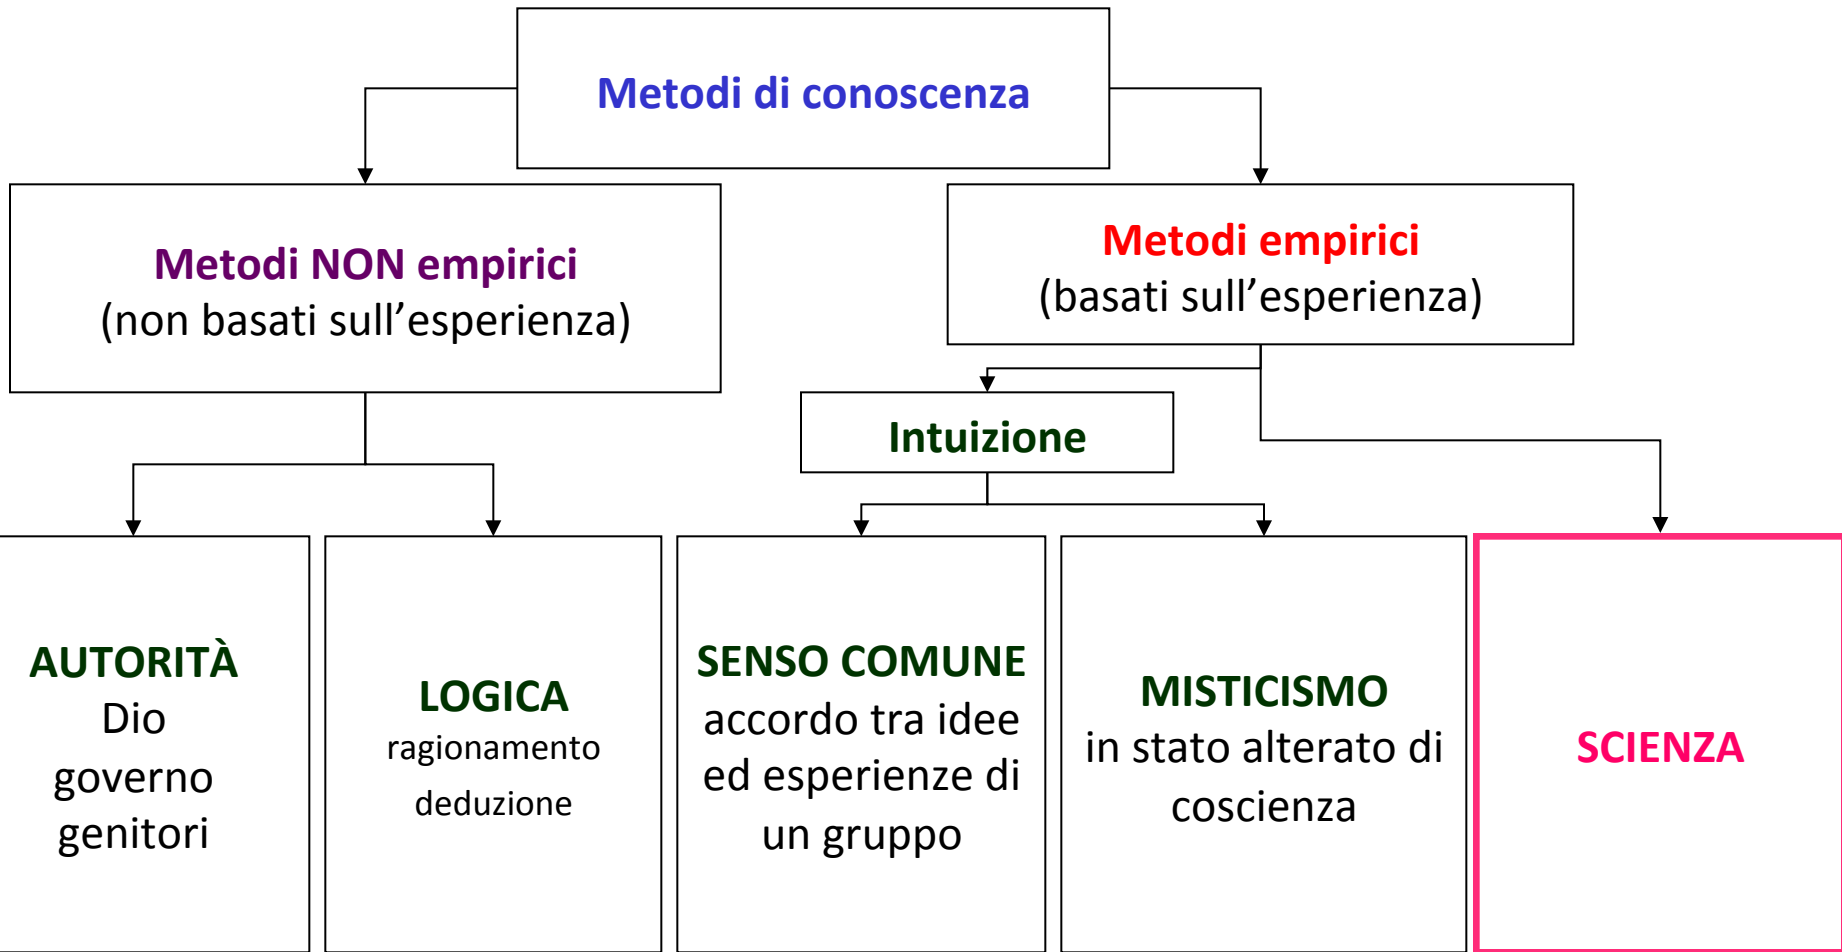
Metodi di conoscenza

Metodi NON empirici
(non basati sull’esperienza)

Metodi empirici
(basati sull’esperienza)

Intuizione

AUTORITÀ
Dio
governo
genitori

LOGICA
ragionamento
deduzione

SENSO COMUNE
accordo tra idee ed esperienze di un gruppo

MISTICISMO
in stato alterato di coscienza

SCIENZA